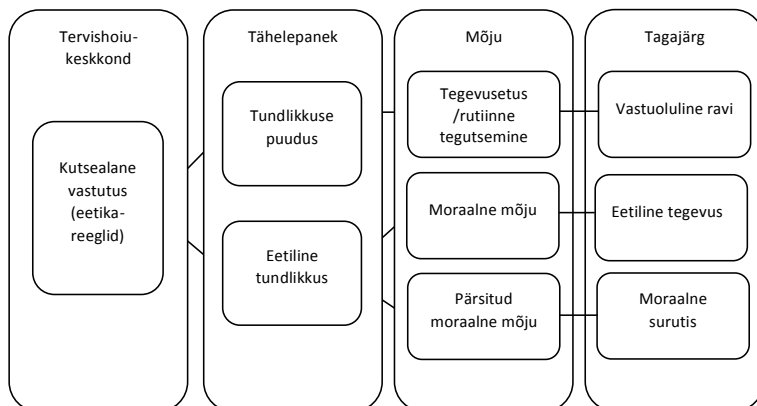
Tervishoiukeskkond

Kutsealane vastutus (eetikareeglid)

Tähelepanek

Tundlikkuse puudus

Eetiline tundlikkus

Mõju

Tegevusetus /rutiinne tegutsemine

Moraalne mõju

Pärsitud moraalne mõju

Tagajärg

Vastuoluline ravi

Eetiline tegevus

Moraalne surutis